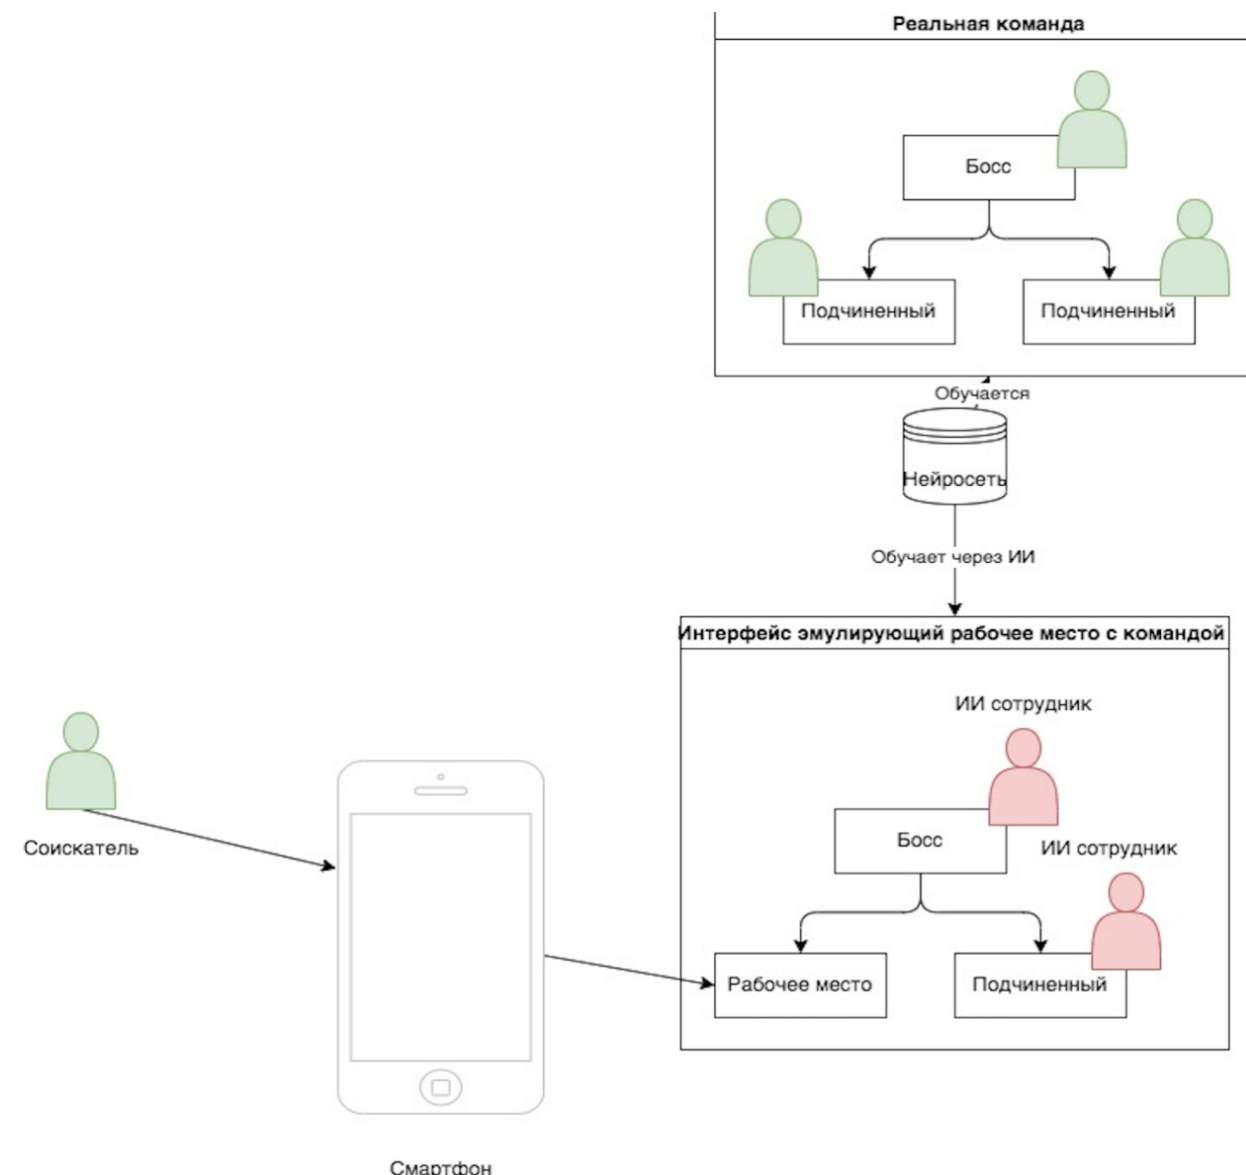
Реальная команда

Босс

Подчиненный

Подчиненный

Обучается

Нейросеть

Обучает через ИИ

Интерфейс эмулирующий рабочее место с командой

ИИ сотрудник

Босс

ИИ сотрудник

Рабочее место

Подчиненный

Соискатель

Смартфон